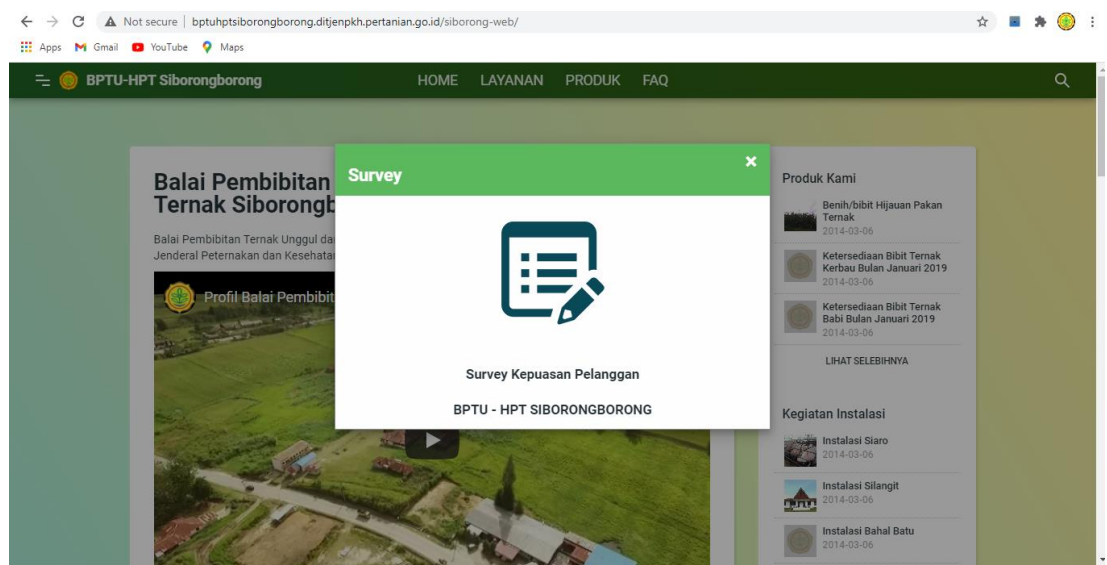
Not secure | bptuhptsiborongborong.ditjenpkh.pertanian.go.id/siborong-web/

Apps Gmail YouTube Maps

BPTU-HPT Siborongborong

HOME LAYANAN PRODUK FAQ

Balai Pembibitan
Ternak Siborongb

Balai Pembibitan Ternak Unggul da
Jenderal Peternakan dan Kesehatan

Profil Balai Pembibit

Survey

×

Survey Kepuasan Pelanggan

BPTU - HPT SIBORONGBORONG

Produk Kami

Benih/bibit Hijauan Pakan Ternak
2014-03-06

Ketersediaan Bibit Ternak Kerbau Bulan Januari 2019
2014-03-06

Ketersediaan Bibit Ternak Babi Bulan Januari 2019
2014-03-06

LIHAT SELEBIHNYA

Kegiatan Instalasi

Instalasi Siaro
2014-03-06

Instalasi Silangit
2014-03-06

Instalasi Bahal Batu
2014-03-06